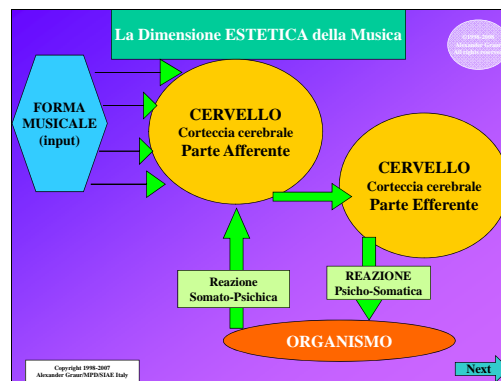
La Dimensione ESTETICA della Musica

©1998-2008 Alexander Graur All rights reserved

FORMA MUSICALE (input)

CERVELLO
Corteccia cerebrale
Parte Afferente

CERVELLO
Corteccia cerebrale
Parte Efferente

Reazione
Somato-Psichica

REAZIONE
Psicho-Somatica

ORGANISMO

Copyright 1998-2007
Alexander Graur/MPD/SIAE Italy

Next